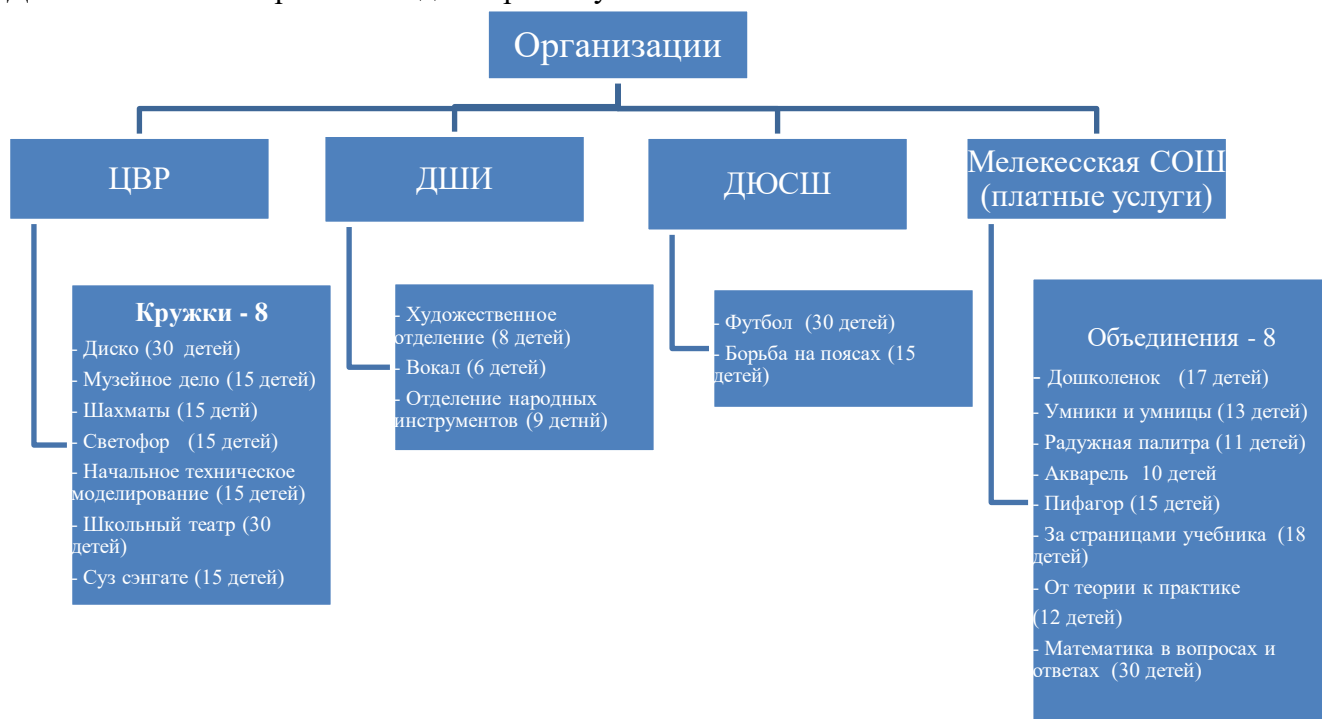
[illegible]

Организации

ЦВР

ДШИ

ДЮСШ

Мелекесская СОШ (платные услуги)

Кружки - 8
- Диско (30 детей)
- Музейное дело (15 детей)
- Шахматы (15 детй)
- Светофор (15 детей)
- Начальное техническое моделирование (15 детей)
- Школьный театр (30 детей)
- Суз сэнгате (15 детей)

- Художественное отделение (8 детей)
- Вокал (6 детей)
- Отделение народных инструментов (9 детнй)

- Футбол (30 детей)
- Борьба на поясах (15 детей)

Объединения - 8
- Дошколенок (17 детей)
- Умники и умницы (13 детей)
- Радужная палитра (11 детей)
- Акварель 10 детей
- Пифагор (15 детей)
- За страницами учебника (18 детей)
- От теории к практике (12 детей)
- Математика в вопросах и ответах (30 детей)